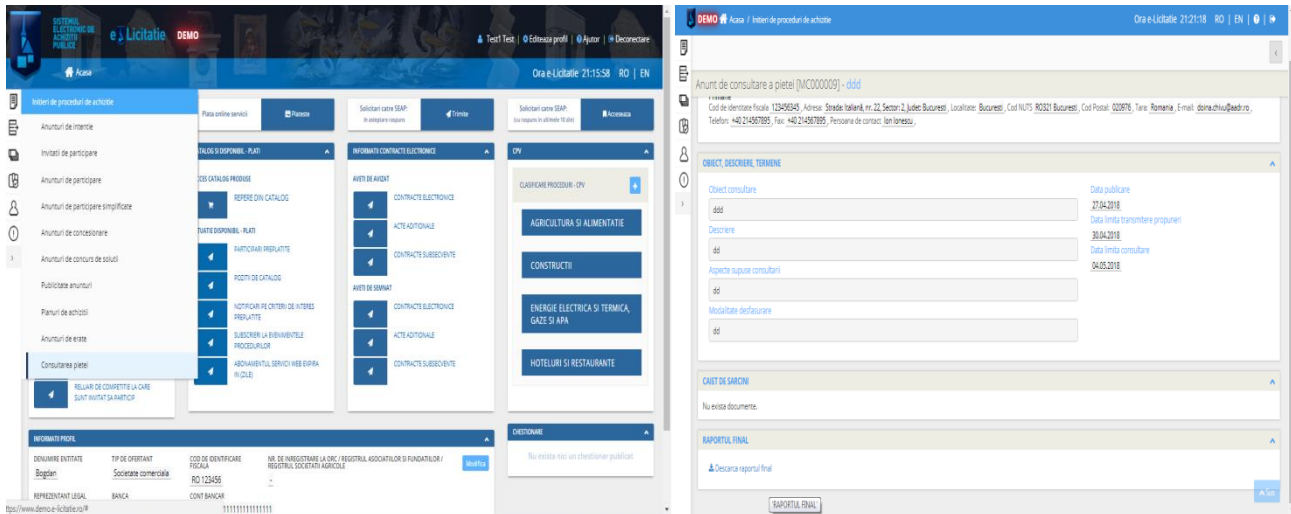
SISTEMUL ELECTRONIC DE ACHIZITII PUBLICE
e-Licitatie DEMO
Test1 Test | Editeaza profil | Ajutor | Deconectare
Acasa
Ora e-Licitatie 21:15:58 RO | EN

Initieri de proceduri de achizitie
Anunturi de intentie
Invitatii de participare
Anunturi de participare
Anunturi de participare simplificate
Anunturi de concesionare
Anunturi de concurs de solutii
Publicitate anunturi
Planuri de achizitii
Anunturi de erate
Consultarea pietei

Plata online servicii
Plateste
Solicitari catre SEAP: In asteptare raspuns
Trimite
Solicitari catre SEAP: (cu raspuns in ultimele 10 zile)
Acceseaza

CATALOG SI DISPONIBIL - PLATI
CCES CATALOG PRODUSE
REPERE DIN CATALOG
TUATIE DISPONIBIL - PLATI
PARTICIPARI PREPLATITE
POZITII DE CATALOG
NOTIFICARI PE CRITERII DE INTERES PREPLATITE
SUBSCRIERI LA EVENIMENTELE PROCEDURILOR
ABONAMENTUL SERVICII WEB EXPIRA IN (ZILE)

RELUARI DE COMPETITIE LA CARE SUNT INVITAT SA PARTICIP

INFORMATII CONTRACTE ELECTRONICE
AVIZI DE AVIZAT
CONTRACTE ELECTRONICE
ACTE ADITIONALE
CONTRACTE SUBSECVENTE
AVIZI DE SEMNAT
CONTRACTE ELECTRONICE
ACTE ADITIONALE
CONTRACTE SUBSECVENTE

CPV
CLASIFICARE PROCEDURI - CPV
AGRICULTURA SI ALIMENTATIE
CONSTRUCTII
ENERGIE ELECTRICA SI TERMICA, GAZE SI APA
HOTELURI SI RESTAURANTE

CHESTIONARE
Nu exista nici un chestionar publicat.

INFORMATII PROFIL
DENUMIRE ENTITATE
Bogdan
TIP DE OFERTANT
Societate comerciala
COD DE IDENTIFICARE FISCALA
RO 123456
NR. DE INREGISTRARE LA ORC / REGISTRUL ASOCIATIILOR SI FUNDATIILOR / REGISTRUL SOCIETATII AGRICOLE
Modifica
REPREZENTANT LEGAL
BANCA
CONT BANCAR
1111111111111
ttps://www.demo.e-licitatie.ro/#

DEMO Acasa / Initieri de proceduri de achizitie
Ora e-Licitatie 21:21:18 RO | EN

Anunt de consultare a pietei [MC000009] - ddd
Cod de identitate fiscala: 123456345 , Adresa: Strada Italiana, nr. 22, Sector 2, Judet: Bucuresti , Localitate: Bucuresti , Cod NUTS: RO321 Bucuresti , Cod Postal: 020976 , Tara: Romania , E-mail: doina.chiru@aadr.ro , Telefon: +40 214567895 , Fax: +40 214567895 , Persoana de contact: Ion Ionescu ,

OBIECT, DESCRIERE, TERMENE
Obiect consultare
ddd
Descriere
dd
Aspecte supuse consultarii
dd
Modalitate desfasurare
dd
Data publicare
27.04.2018
Data limita transmitere propuneri
30.04.2018
Data limita consultare
04.05.2018

CAIET DE SARCINI
Nu exista documente.

RAPORTUL FINAL
Descarca raportul final
RAPORTUL FINAL